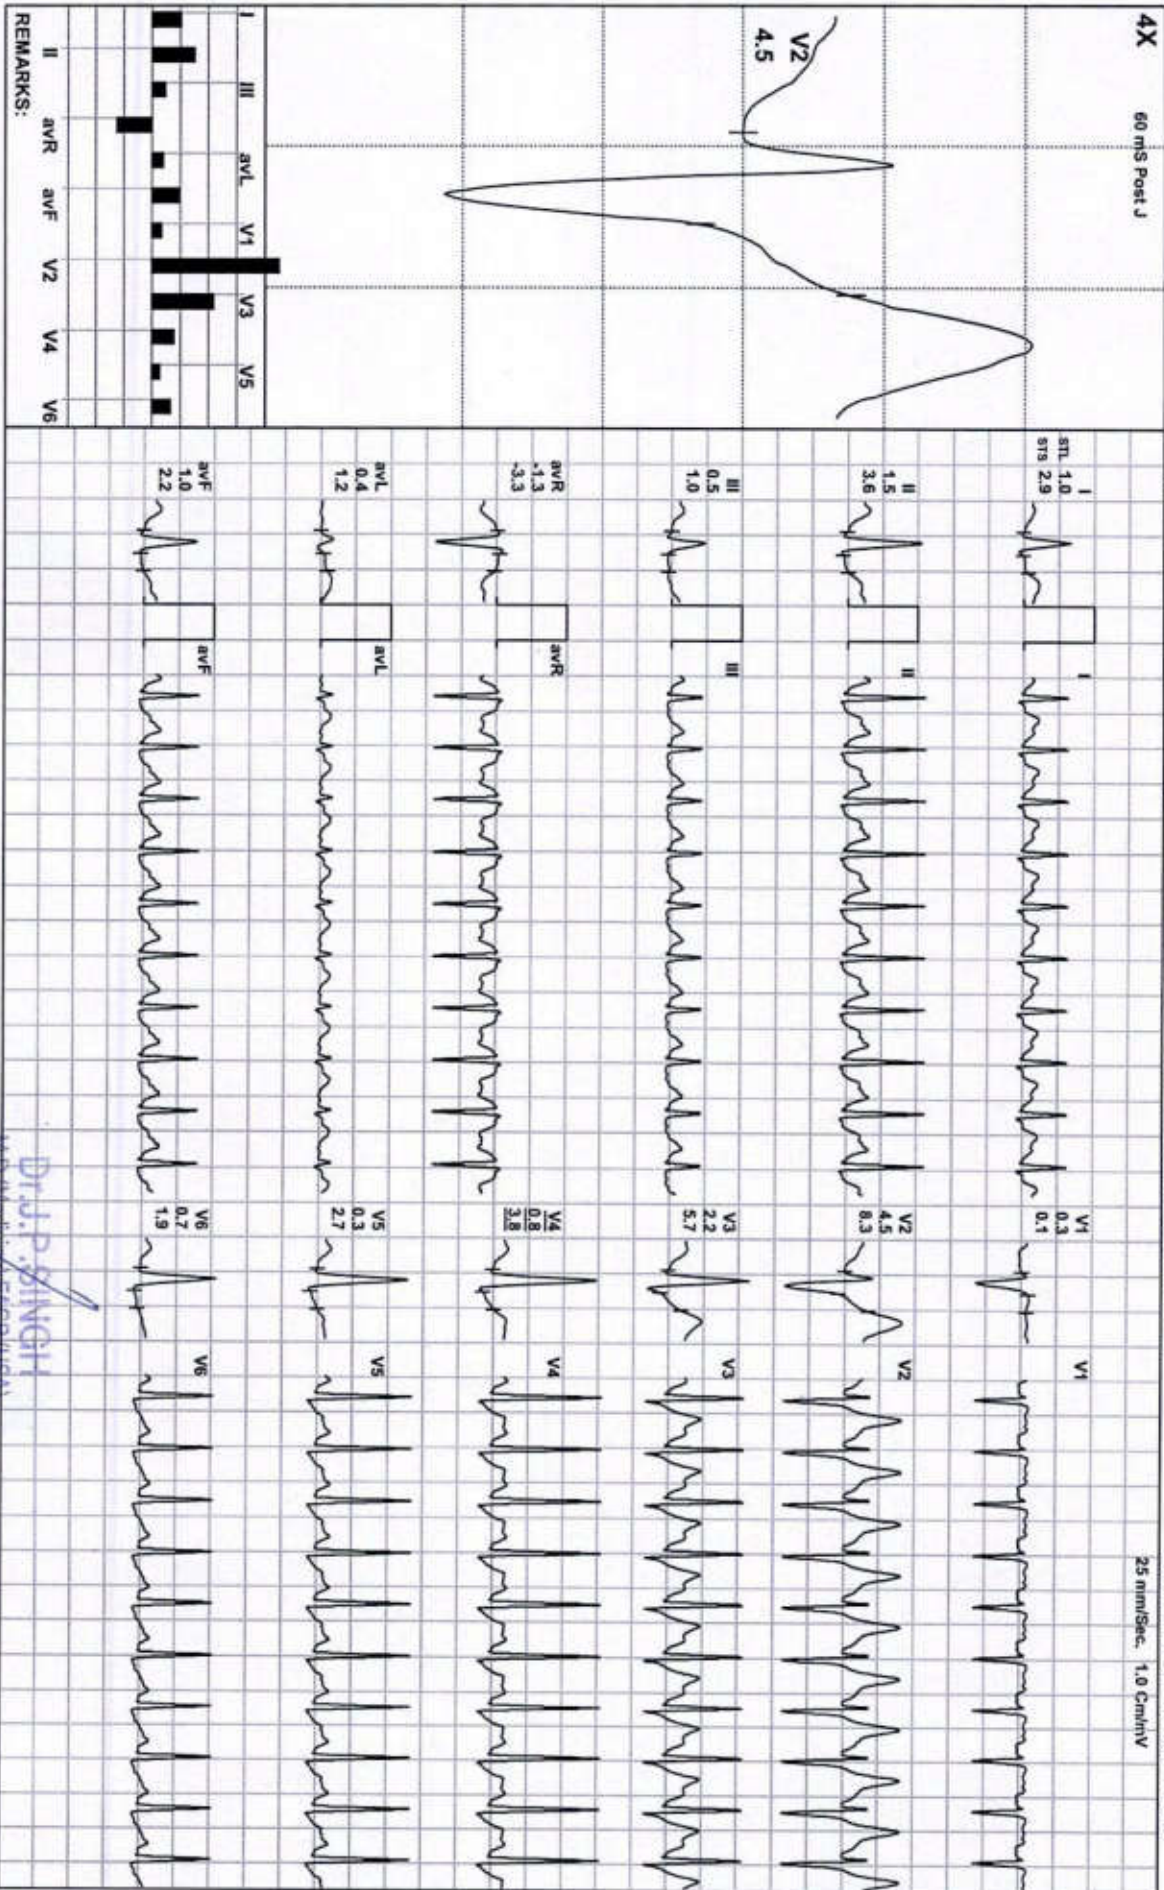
4X
60 mS Post J
V2
4.5

I II III avR avL avF V1 V2 V3 V4 V5 V6

REMARKS:

I
STL 1.0
STS 2.9

II
1.5
3.6

III
0.5
1.0

avR
-1.3
-3.3

avL
0.4
1.2

avF
1.0
2.2

I
II
III
avR
avL
avF

V1
0.3
0.1

V2
4.5
8.3

V3
2.2
5.7

V4
0.8
3.8

V5
0.3
2.7

V6
0.7
1.9

V1
V2
V3
V4
V5
V6

25 mm/Sec. 1.0 Cm/mV

Dr.J.P.SINGH
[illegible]